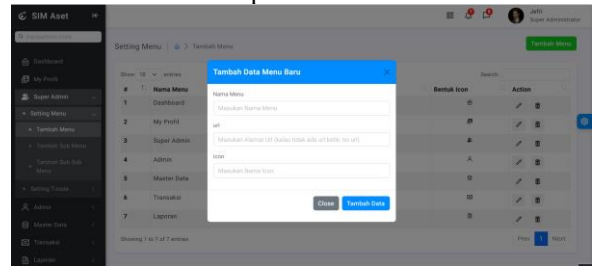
SIM Aset
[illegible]
Dashboard
My Profil
Super Admin
Setting Menu
Tambah Menu
Tambah Sub Menu
Tambah Sub Sub Menu
Setting Tmp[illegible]
Admin
Master Data
Transaksi
Laporan

Jefri
Super Administrator

Setting Menu | > Tambah Menu
Tambah Menu

Show 10 entries
Search:

| # | Nama Menu | Bentuk Icon | Action |
|---|---|---|---|
| 1 | Dashboard | | |
| 2 | My Profil | | |
| 3 | Super Admin | | |
| 4 | Admin | | |
| 5 | Master Data | | |
| 6 | Transaksi | | |
| 7 | Laporan | | |

Showing 1 to 7 of 7 entries
Prev 1 Next

Tambah Data Menu Baru
Nama Menu
Masukan Nama Menu
url
Masukan alamat url (kalau tidak ada url ketik: no url)
Icon
Masukan Nama Icon
Close
Tambah Data